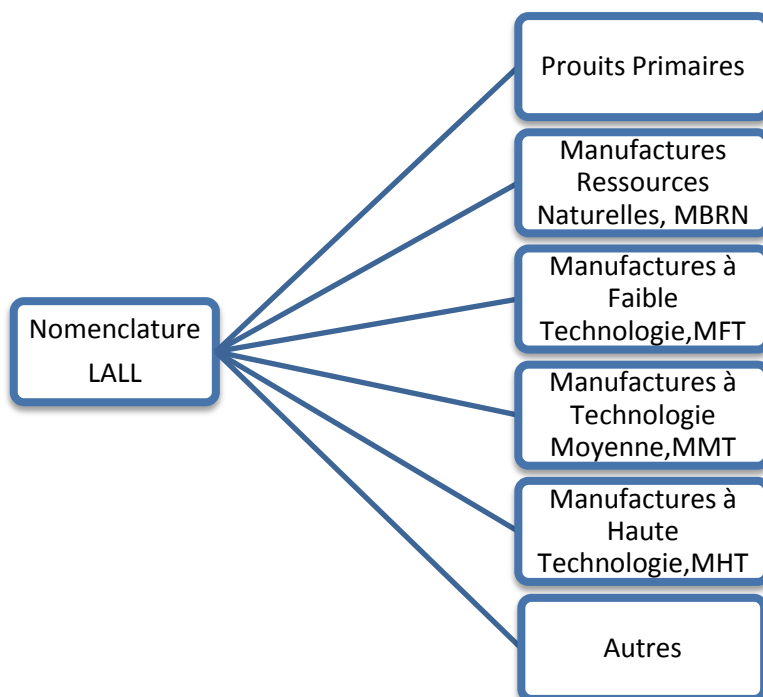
Nomenclature LALL

Prouits Primaires

Manufactures Ressources Naturelles, MBRN

Manufactures à Faible Technologie,MFT

Manufactures à Technologie Moyenne,MMT

Manufactures à Haute Technologie,MHT

Autres